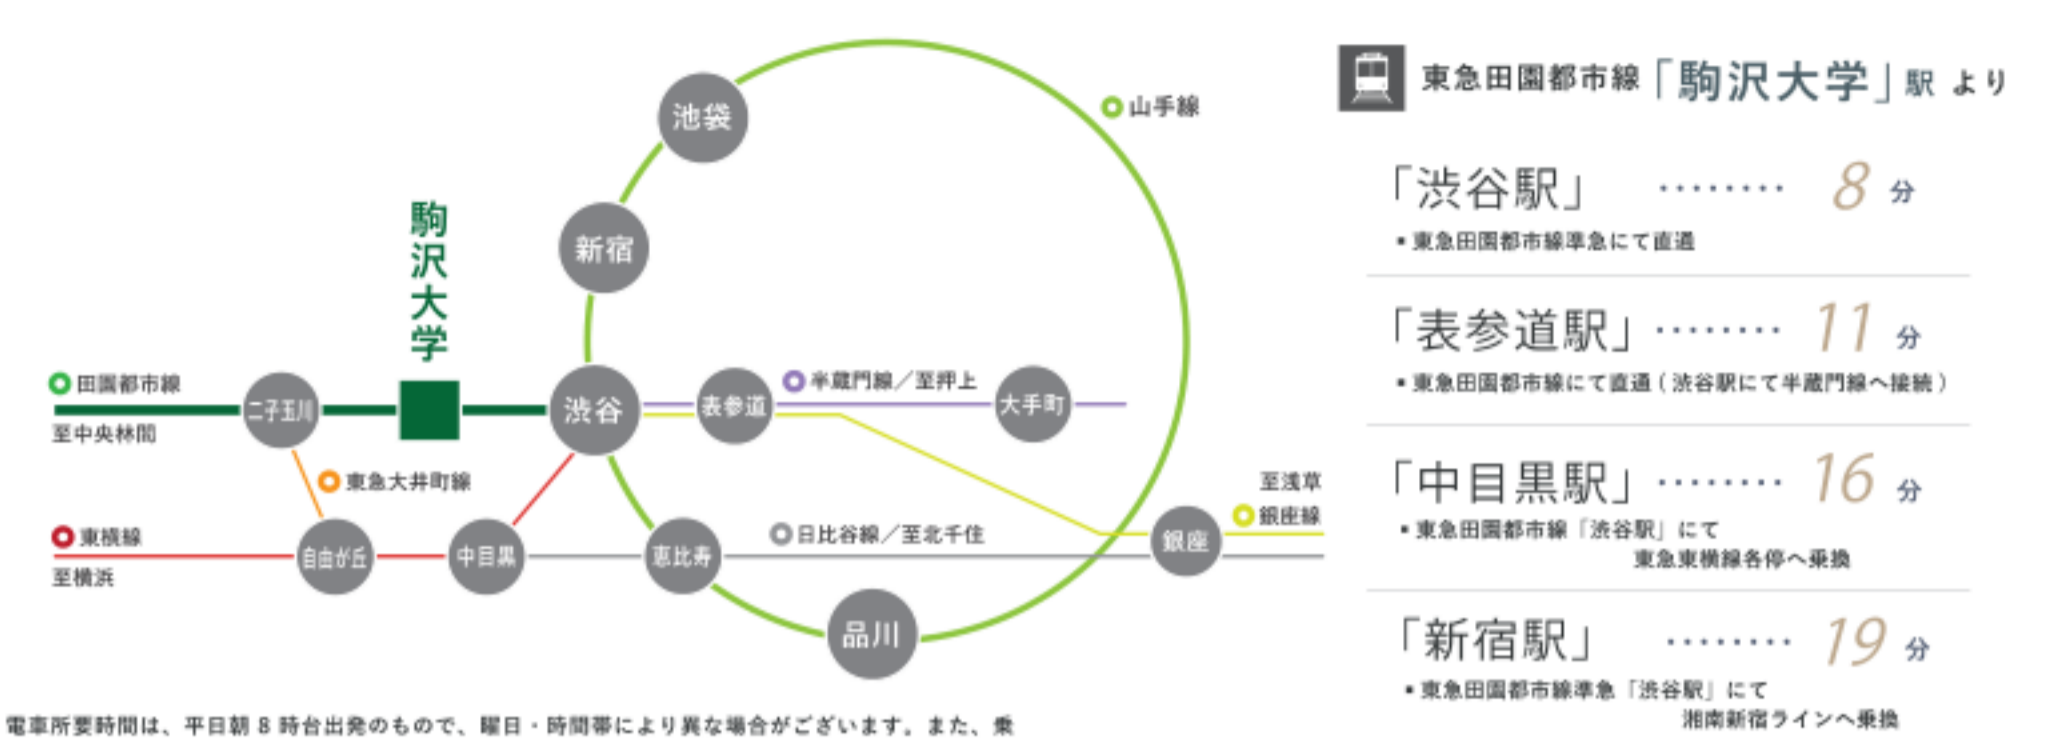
池袋

山手線

新宿

駒沢大学

田園都市線

至中央林間

二子玉川

渋谷

表参道

半蔵門線／至押上

大手町

東急大井町線

東横線

至横浜

自由が丘

中目黒

恵比寿

日比谷線／至北千住

至浅草

銀座線

銀座

品川

電車所要時間は、平日朝８時台出発のもので、曜日・時間帯により異なる場合がございます。また、乗

東急田園都市線「駒沢大学」駅 より

「渋谷駅」 ········· 8 分

・東急田園都市線準急にて直通

「表参道駅」 ········· 11 分

・東急田園都市線にて直通（渋谷駅にて半蔵門線へ接続）

「中目黒駅」 ········· 16 分

・東急田園都市線「渋谷駅」にて東急東横線各停へ乗換

「新宿駅」 ········· 19 分

・東急田園都市線準急「渋谷駅」にて湘南新宿ラインへ乗換